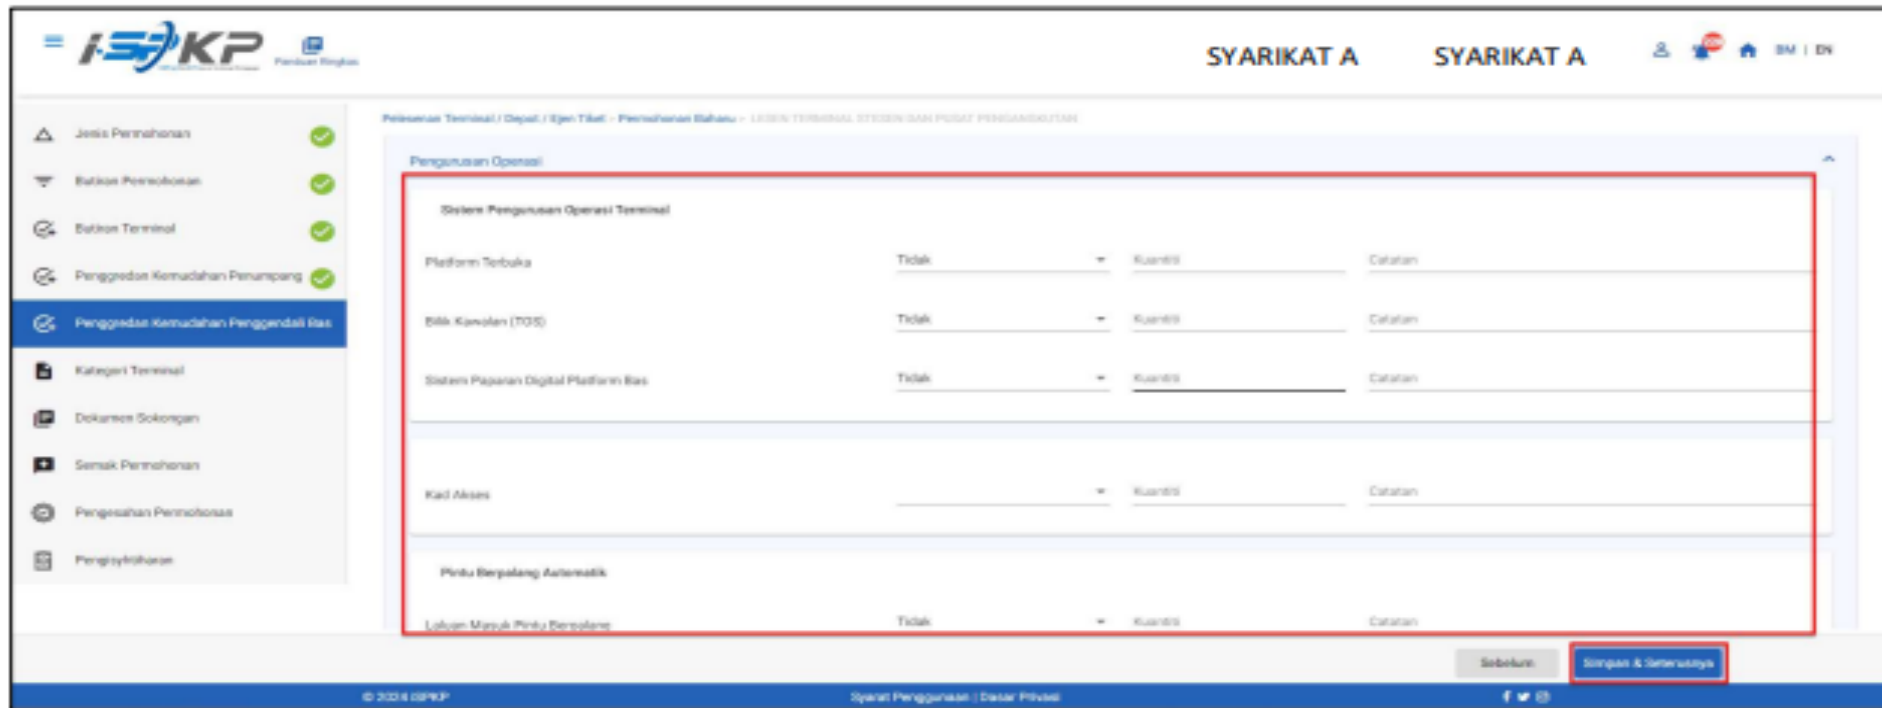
i-SPKP Panduan Ringkas

SYARIKAT A SYARIKAT A

BM | EN

Jenis Permohonan

Butiran Permohonan

Butiran Terminal

Penggredan Kemudahan Penumpang

Penggredan Kemudahan Pengendali Bas

Kategori Terminal

Dokumen Sokongan

Semak Permohonan

Pengesahan Permohonan

Pengisytiharan

Pelesenan Terminal / Depoh / Ejen Tiket - Permohonan Baharu - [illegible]

Pengurusan Operasi

Sistem Pengurusan Operasi Terminal

Platform Terbuka Tidak Kuantiti Catatan

Bilik Kawalan (TOS) Tidak Kuantiti Catatan

Sistem Paparan Digital Platform Bas Tidak Kuantiti Catatan

Kad Akses Kuantiti Catatan

Pintu Berpalang Automatik

Laluan Masuk Pintu Berpalang Tidak Kuantiti Catatan

Sebelum Simpan & Seterusnya

© 2024 iSPKP Syarat Penggunaan | Dasar Privasi